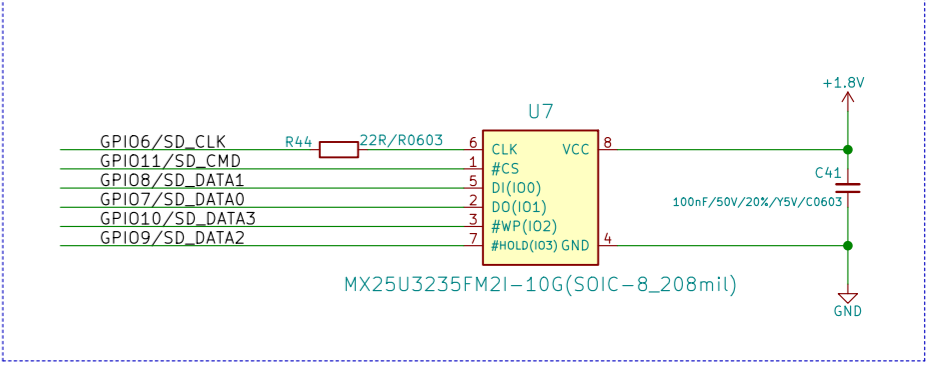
+1.8V

U7

GPIO6/SD_CLK
R44
22R/R0603
6 CLK
VCC 8

GPIO11/SD_CMD
1 #CS

C41

GPIO8/SD_DATA1
5 DI(IO0)

GPIO7/SD_DATA0
2 DO(IO1)

100nF/50V/20%/Y5V/C0603

GPIO10/SD_DATA3
3 #WP(IO2)

GPIO9/SD_DATA2
7 #HOLD(IO3) GND 4

MX25U3235FM2I-10G(SOIC-8_208mil)

GND